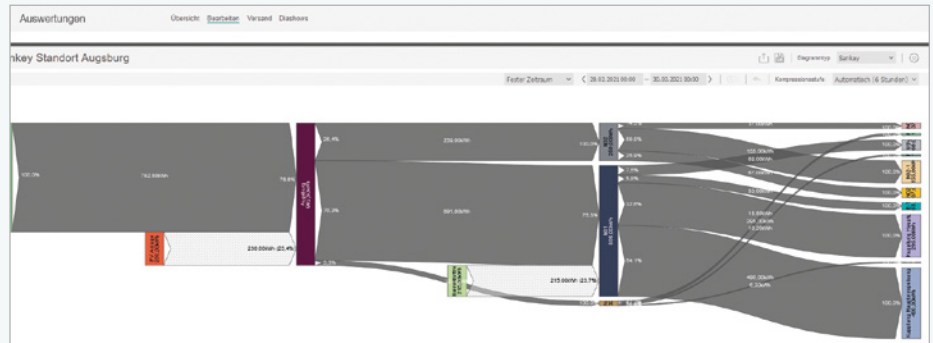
Auswertungen

Übersicht Bearbeiten Versand Diashows

nkey Standort Augsburg

Diagrammtyp Sankey

Fester Zeitraum 29.03.2021 00:00 – 30.03.2021 00:00 Kompressionsstufe Automatisch (4 Stunden)

100,0%

762,00kWh

76,6%

PV-Anlage 230,00kWh

230,00kWh (23,4%)

Augsburg

26,4%

259,00kWh

100,0%

69,2%

29,8%

100,0%

100,0%

100,0%

100,0%

76,9%

691,00kWh

75,5%

7,1%

6,0%

6,3%

100,0%

54,1%

215,00kWh (23,7%)

400,00kWh

100,0%

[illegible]